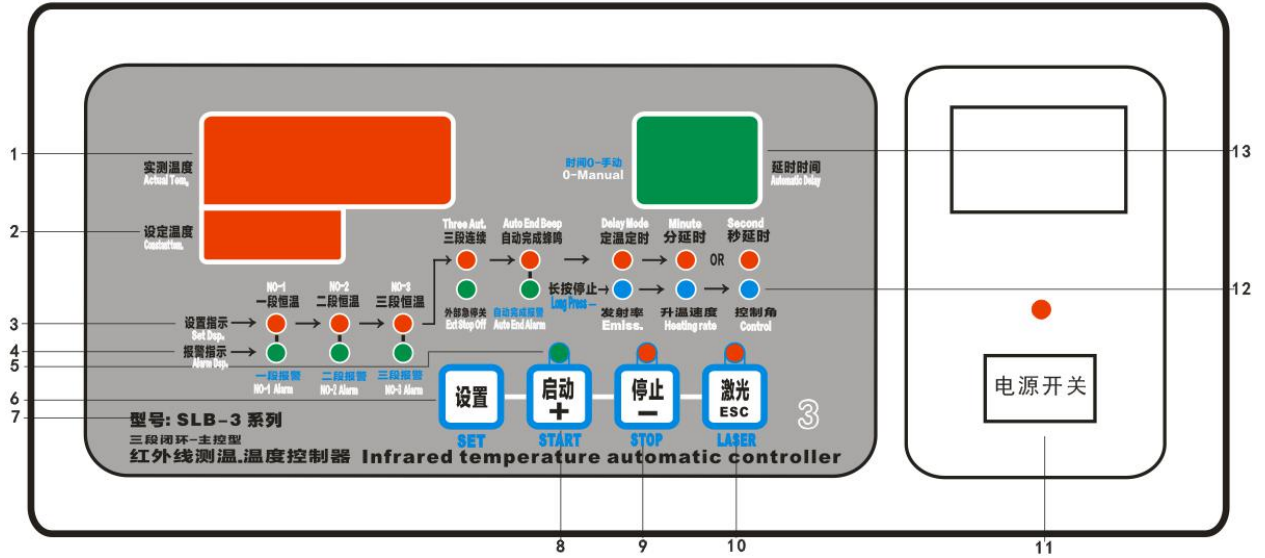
1
2
3
4
5
6
7

实测温度
Actual Temp.

设定温度
Constant Temp.

时间0-手动
0-Manual

延时时间
Automatic Delay

13

Three Aut.
三段连续

Auto End Beep
自动完成蜂鸣

Delay Mode
定温定时

Minute
分延时

OR

Second
秒延时

NO-1
一段恒温

NO-2
二段恒温

NO-3
三段恒温

长按停止
Long Press

12

设置指示
Set Disp.

外部急停关
Ext Stop Off

自动完成报警
Auto End Alarm

发射率
Emiss.

升温速度
Heating rate

控制角
Control

报警指示
Alarm Disp.

一段报警
NO-1 Alarm

二段报警
NO-2 Alarm

三段报警
NO-3 Alarm

设置
SET

启动
+
START

停止
−
STOP

激光
ESC
LASER

3

型号: SLB-3 系列
三段闭环-主控型
红外线测温.温度控制器 Infrared temperature automatic controller

电源开关

8
9
10
11